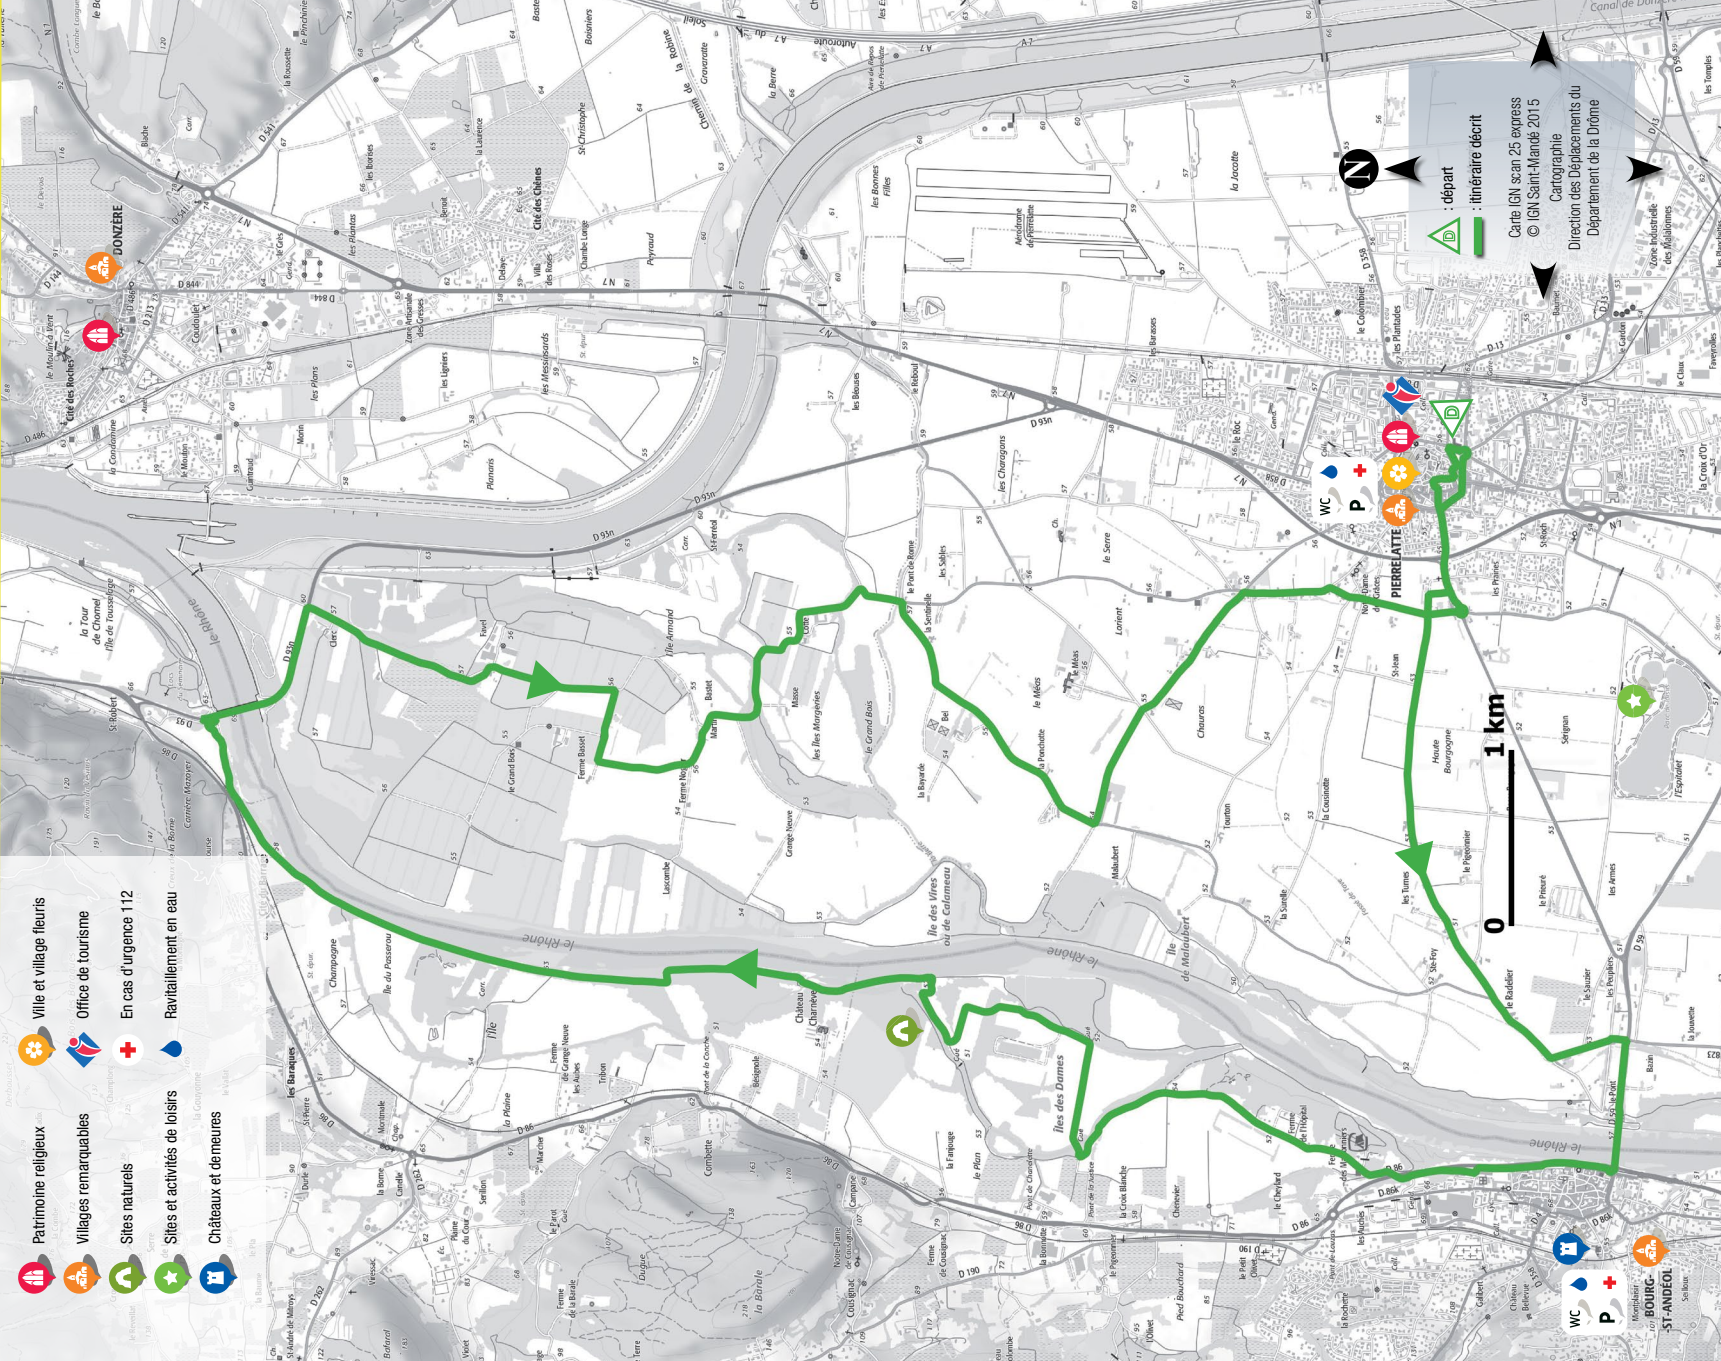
: départ
: itinéraire décrit
Carte IGN scan 25 express
© IGN Saint-Mandé 2015
Cartographie
Direction des Déplacements du
Département de la Drôme

N

0
1 km

Patrimoine religieux
Villages remarquables
Sites naturels
Sites et activités de loisirs
Châteaux et demeures

Ville et village fleuris
Office de tourisme
En cas d'urgence 112
Ravitaillement en eau

DONZÈRE
PIERRELATTE
BOURG-ST-ANDÉOL
le Rhône
Île des Vires ou de Calameau
Îles des Dames
Île de Malaubert
Canal de Donzère
Autoroute A7
D 93n
D 86
WC
P